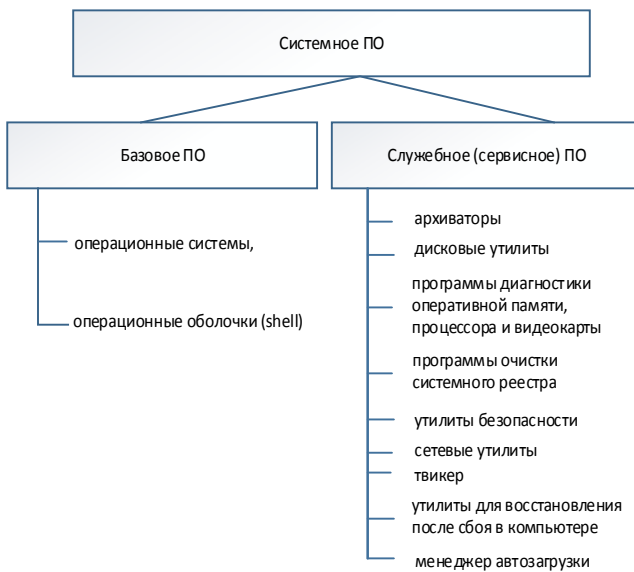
Системное ПО

Базовое ПО

операционные системы,

операционные оболочки (shell)

Служебное (сервисное) ПО

архиваторы

дисковые утилиты

программы диагностики оперативной памяти, процессора и видеокарты

программы очистки системного реестра

утилиты безопасности

сетевые утилиты

твикер

утилиты для восстановления после сбоя в компьютере

менеджер автозагрузки